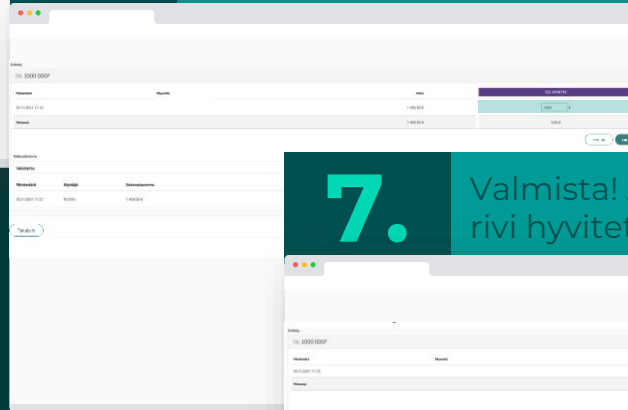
Erittely
TIL 1000 DOOP

| Päivämäärä | Maksaja | Hinta | ALV-HYVITYS |
|---|---|---|---|
| 30.11.2021 11:15 | | 1 400,00 € | 1400 € |
| Yhteensä | | 1 400,00 € | 0,00 € |

Maksuhistoria
Hyvitetty

| Päivämäärä | Käyttäjä | Kokonaissumma |
|---|---|---|
| 30.11.2021 11:21 | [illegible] | 1 400,00 € |

Takaisin

7.

Valmista!
rivi hyvitet

Erittely
TIL 1000 DOOP

| Päivämäärä | Maksaja |
|---|---|
| 30.11.2021 11:15 | |
| Yhteensä | |